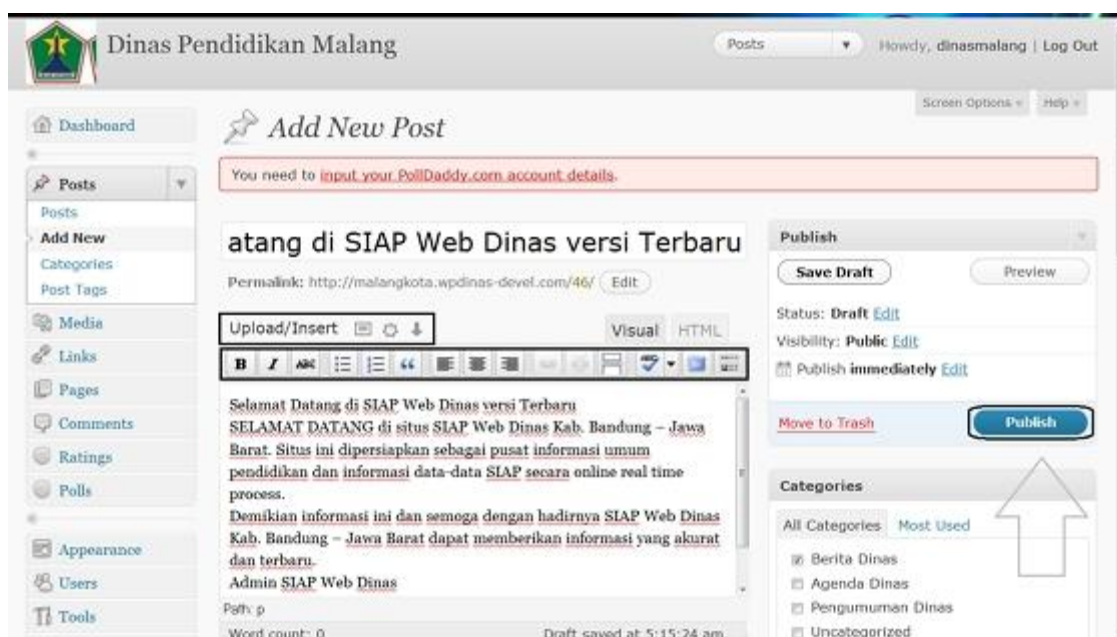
Dinas Pendidikan Malang

Posts

Howdy, dinasmalang | Log Out

Screen Options

Help

Dashboard

Posts

Posts

Add New

Categories

Post Tags

Media

Links

Pages

Comments

Ratings

Polls

Appearance

Users

Tools

Add New Post

You need to input your PollDaddy.com account details.

atang di SIAP Web Dinas versi Terbaru

Permalink: http://malangkota.wpdinas-devel.com/46/ Edit

Upload/Insert

Visual HTML

Selamat Datang di SIAP Web Dinas versi Terbaru
SELAMAT DATANG di situs SIAP Web Dinas Kab. Bandung – Jawa Barat. Situs ini dipersiapkan sebagai pusat informasi umum pendidikan dan informasi data-data SIAP secara online real time process.
Demikian informasi ini dan semoga dengan hadirnya SIAP Web Dinas Kab. Bandung – Jawa Barat dapat memberikan informasi yang akurat dan terbaru.
Admin SIAP Web Dinas

Path: p

Word count: 0

Draft saved at 5:15:24 am

Publish

Save Draft

Preview

Status: Draft Edit

Visibility: Public Edit

Publish immediately Edit

Move to Trash

Publish

Categories

All Categories

Most Used

Berita Dinas

Agenda Dinas

Pengumuman Dinas

Uncategorized